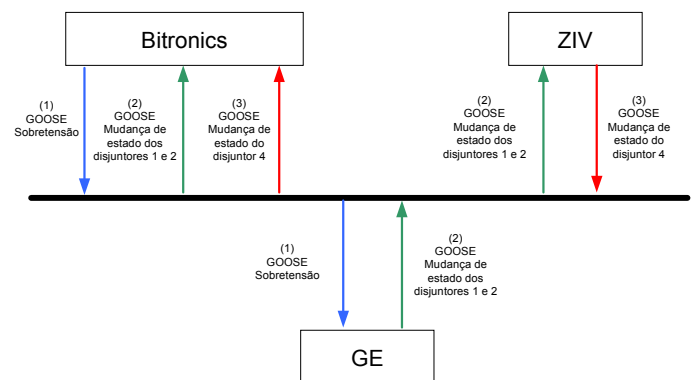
Bitronics

ZIV

(1)
GOOSE
Sobretensão

(2)
GOOSE
Mudança de estado dos disjuntores 1 e 2

(3)
GOOSE
Mudança de estado do disjuntor 4

(2)
GOOSE
Mudança de estado dos disjuntores 1 e 2

(3)
GOOSE
Mudança de estado do disjuntor 4

(1)
GOOSE
Sobretensão

(2)
GOOSE
Mudança de estado dos disjuntores 1 e 2

GE